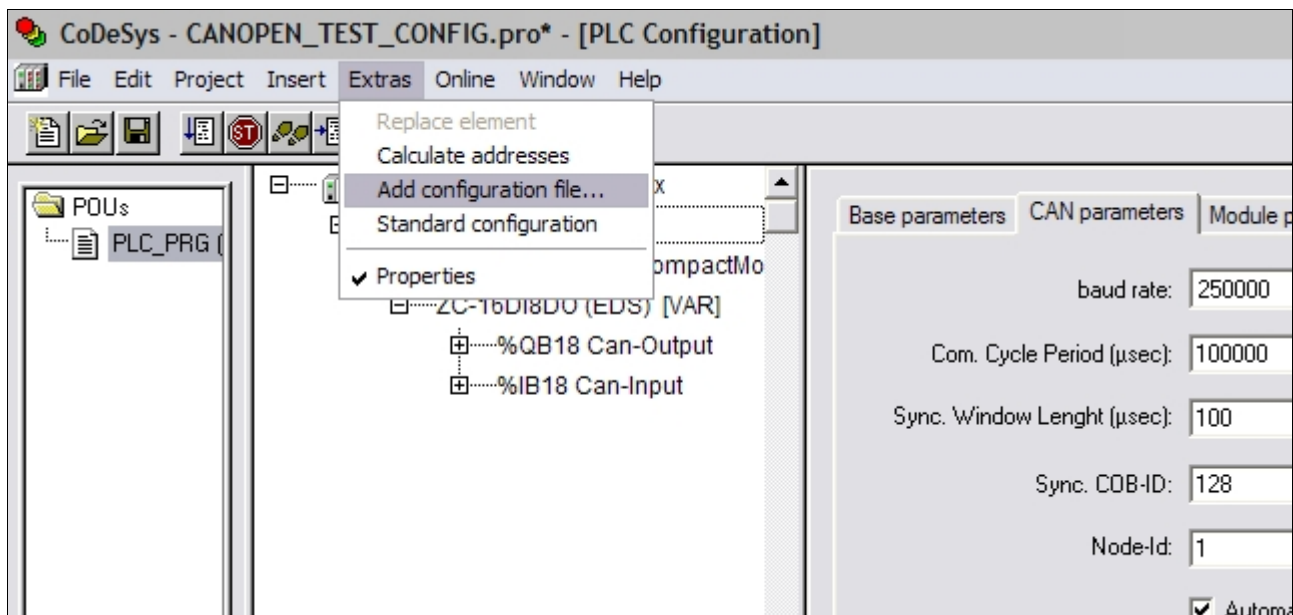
CoDeSys - CANOPEN_TEST_CONFIG.pro* - [PLC Configuration]

File Edit Project Insert Extras Online Window Help

Replace element
Calculate addresses
Add configuration file...
Standard configuration
✔ Properties

POUs
PLC_PRG (

x
ompactMo
ZC-16DI8DO (EDS) [VAR]
%QB18 Can-Output
%IB18 Can-Input

Base parameters | CAN parameters | Module p

baud rate: 250000
Com. Cycle Period (µsec): 100000
Sync. Window Lenght (µsec): 100
Sync. COB-ID: 128
Node-Id: 1
Automa